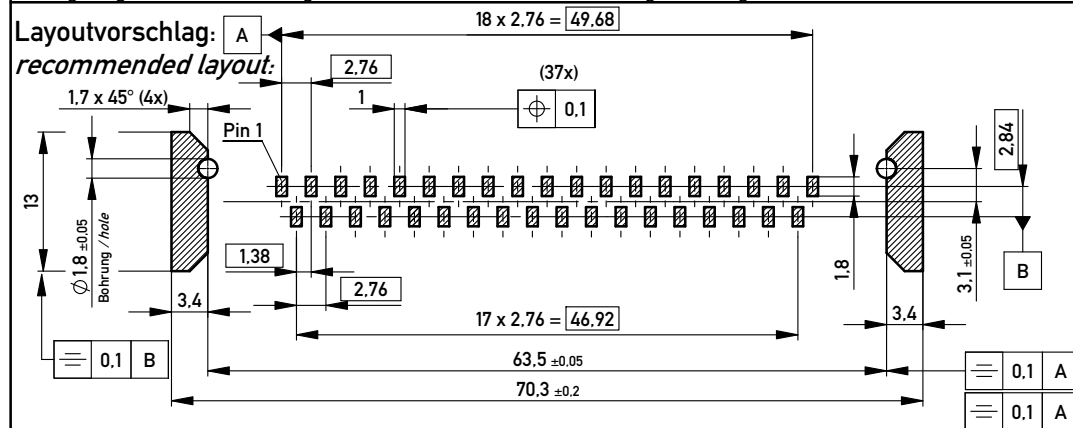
Layoutvorschlag: A
*recommended layout:*

18 x 2,76 = 49,68

2,76

(37x)

1

$\oplus$ 0,1

1,7 x 45° (4x)

Pin 1

2,84

13

$\phi$1,8 $\pm0,05$
Bohrung / hole

1,38

2,76

1,8

3,1 $\pm0,05$

B

3,4

17 x 2,76 = 46,92

3,4

$\equiv$ 0,1 B

63,5 $\pm0,05$

$\equiv$ 0,1 A

70,3 $\pm0,2$

$\equiv$ 0,1 A